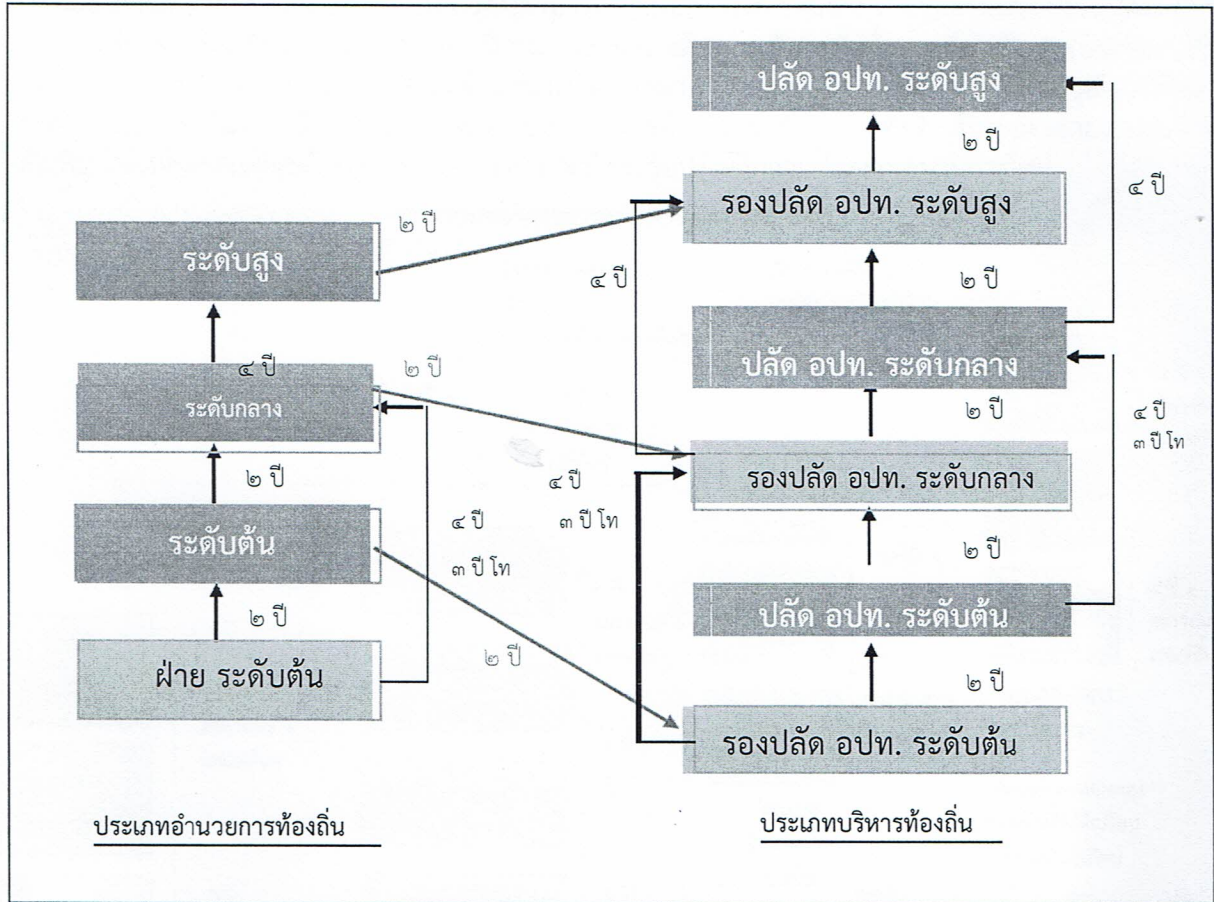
ปลัด อปท. ระดับสูง

๒ ปี

รองปลัด อปท. ระดับสูง

๔ ปี

๒ ปี

ระดับสูง

๔ ปี

๒ ปี

ปลัด อปท. ระดับกลาง

๔ ปี

๒ ปี

ระดับกลาง

๒ ปี

๒ ปี

๔ ปี
๓ ปี โท

รองปลัด อปท. ระดับกลาง

๔ ปี

๓ ปี โท

ระดับต้น

๔ ปี

๓ ปี โท

๒ ปี

๒ ปี

ปลัด อปท. ระดับต้น

๒ ปี

ฝ่าย ระดับต้น

๒ ปี

รองปลัด อปท. ระดับต้น

ประเภทอำนวยการท้องถิ่น

ประเภทบริหารท้องถิ่น